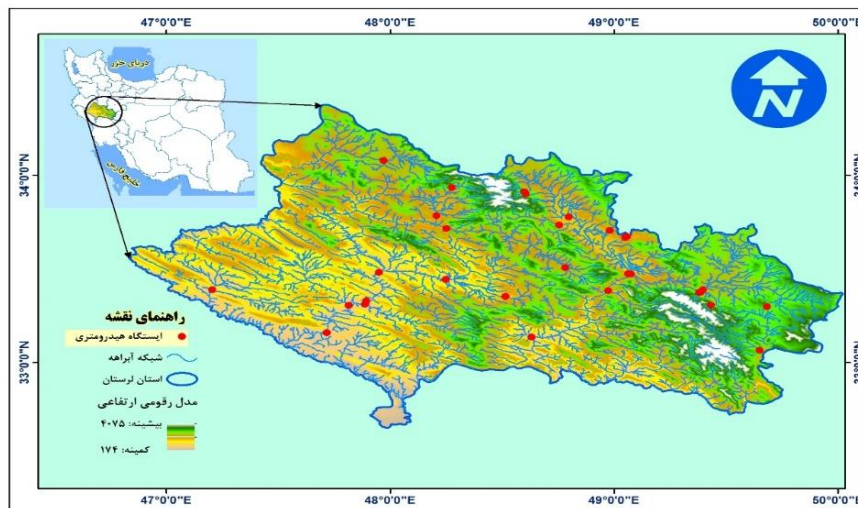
47°0'0"E
48°0'0"E
49°0'0"E
50°0'0"E
34°0'0"N
33°0'0"N
دریای خزر
خلیج فارس
N
راهنمای نقشه
ایستگاه هیدرومتری
شبکه آبراهه
استان لرستان
مدل رقومی ارتفاعی
بیشینه: ۴۰۷۵
کمینه: ۱۷۴
47°0'0"E
48°0'0"E
49°0'0"E
50°0'0"E